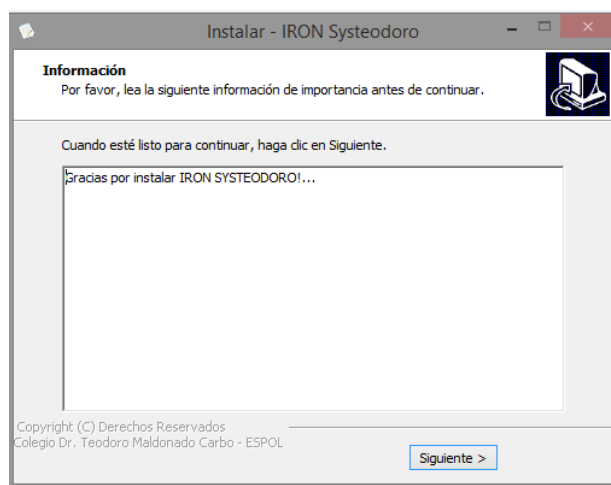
Instalar - IRON Systeodoro

Información
Por favor, lea la siguiente información de importancia antes de continuar.

Cuando esté listo para continuar, haga clic en Siguiente.

Gracias por instalar IRON SYSTEODORO!...

Copyright (C) Derechos Reservados
Colegio Dr. Teodoro Maldonado Carbo - ESPOL

Siguiente >